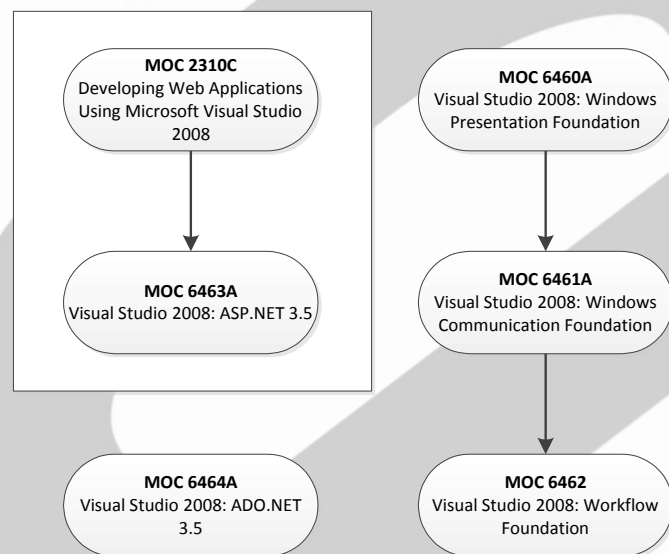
MOC 2310C
Developing Web Applications Using Microsoft Visual Studio 2008

MOC 6463A
Visual Studio 2008: ASP.NET 3.5

MOC 6464A
Visual Studio 2008: ADO.NET 3.5

MOC 6460A
Visual Studio 2008: Windows Presentation Foundation

MOC 6461A
Visual Studio 2008: Windows Communication Foundation

MOC 6462
Visual Studio 2008: Workflow Foundation